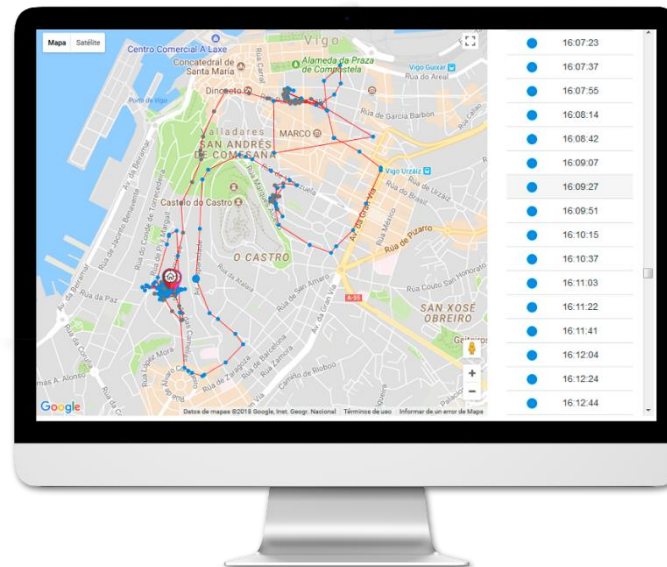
Mapa Satélite

Centro Comercial A Laxe
Vigo
Concatedral de Santa María
Alameda da Praza de Compostela
Vigo Guixar
Rúa do Areal
Dinceiro
Rúa de García Barbón
MARCO
Valladares
SAN ANDRÉS DE COMESAÑA
Vigo Urzáiz
Castelo do Castro
Rúa de Urzáiz
Vía Gran Vía
Rúa do Brasil
Rúa de Pizarro
O CASTRO
Rúa da Paz
A-55
SAN XOSÉ OBREIRO
Rúa López Mora
Av. de Barcelona
Rúa Zamora
Google
Datos de mapas ©2018 Google, Inst. Geogr. Nacional Términos de uso Informar de un error de Maps

16:07:23
16:07:37
16:07:55
16:08:14
16:08:42
16:09:07
16:09:27
16:09:51
16:10:15
16:10:37
16:11:03
16:11:22
16:11:41
16:12:04
16:12:24
16:12:44